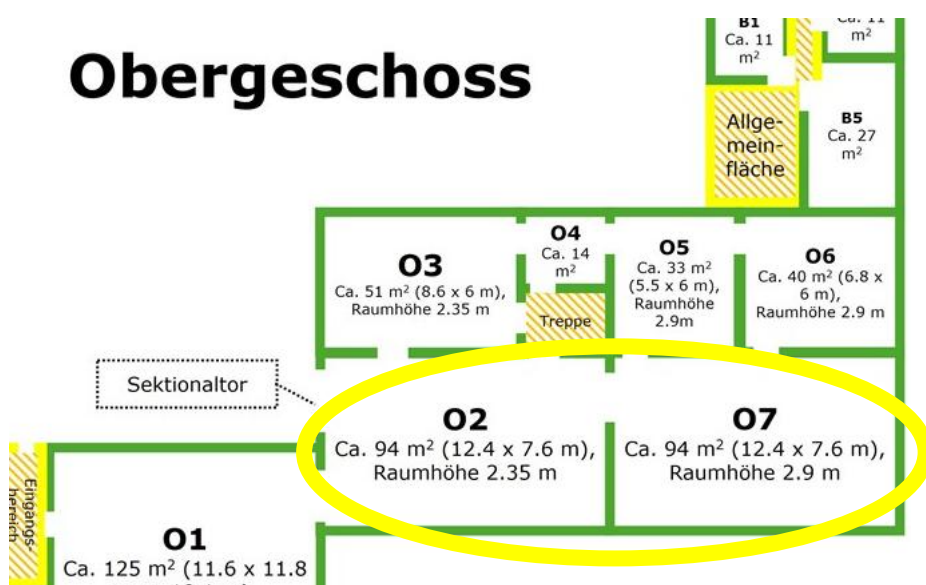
Obergeschoss

B1
Ca. 11 $m^2$

Ca. 11 $m^2$

Allgemeinfläche

B5
Ca. 27 $m^2$

O3
Ca. 51 $m^2$ (8.6 x 6 m), Raumhöhe 2.35 m

O4
Ca. 14 $m^2$

Treppe

O5
Ca. 33 $m^2$ (5.5 x 6 m), Raumhöhe 2.9m

O6
Ca. 40 $m^2$ (6.8 x 6 m), Raumhöhe 2.9 m

Sektionaltor

O2
Ca. 94 $m^2$ (12.4 x 7.6 m), Raumhöhe 2.35 m

O7
Ca. 94 $m^2$ (12.4 x 7.6 m), Raumhöhe 2.9 m

Eingangsbereich

O1
Ca. 125 $m^2$ (11.6 x 11.8 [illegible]